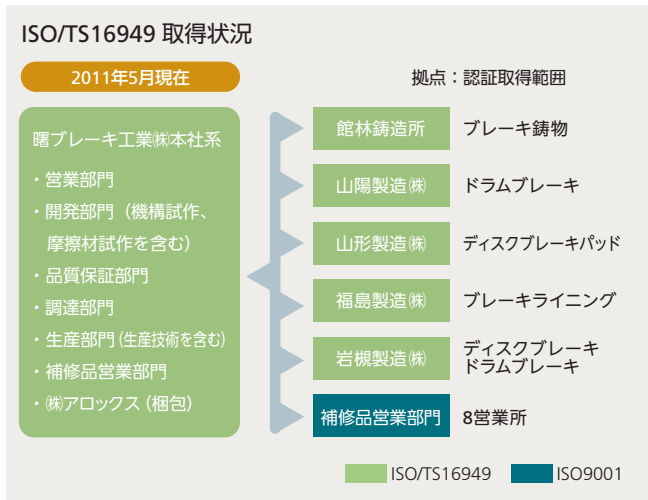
ISO/TS16949 取得状況

2011年5月現在

拠点：認証取得範囲

曙ブレーキ工業㈱本社系

・営業部門
・開発部門（機構試作、摩擦材試作を含む）
・品質保証部門
・調達部門
・生産部門（生産技術を含む）
・補修品営業部門
・㈱アロックス（梱包）

館林鋳造所　ブレーキ鋳物
山陽製造㈱　ドラムブレーキ
山形製造㈱　ディスクブレーキパッド
福島製造㈱　ブレーキライニング
岩槻製造㈱　ディスクブレーキ ドラムブレーキ
補修品営業部門　8営業所

ISO/TS16949　ISO9001